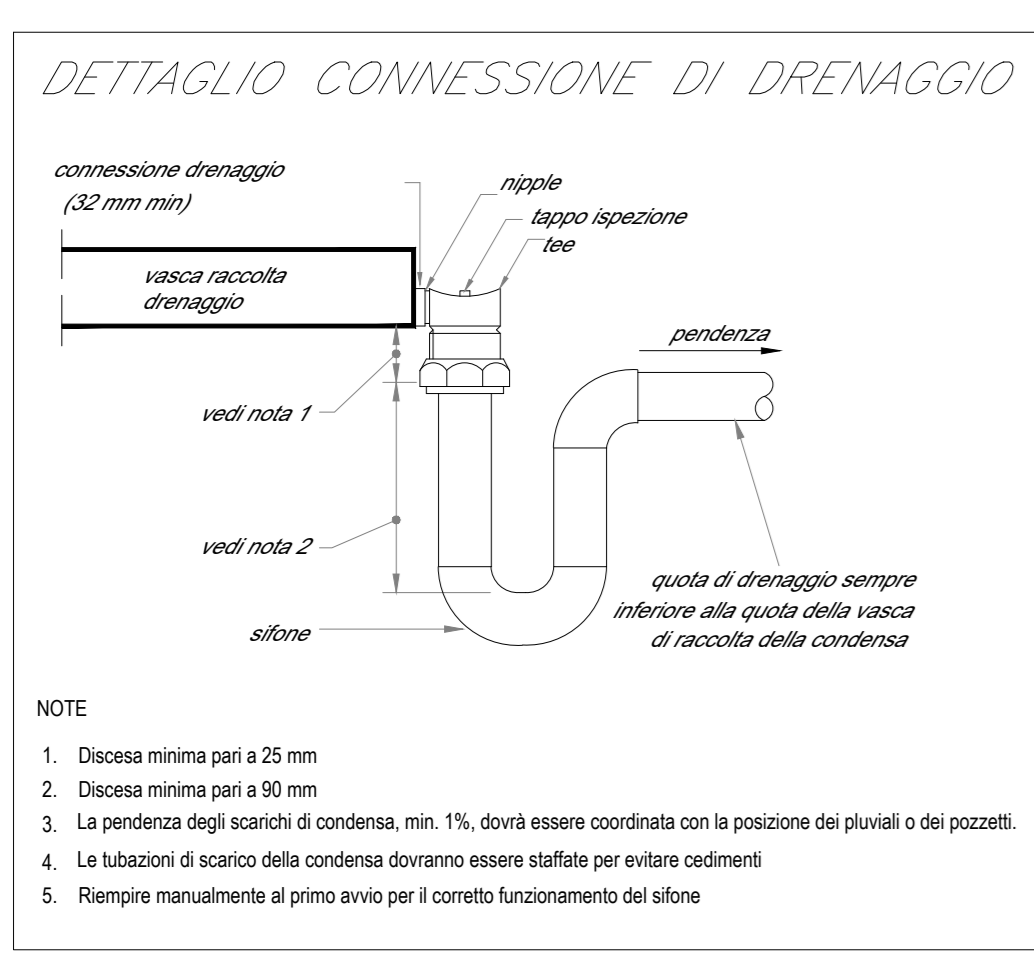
DETTAGLIO CONNESSIONE DI DRENAGGIO

connessione drenaggio
(32 mm min)

nipple

tappo ispezione

tee

vasca raccolta drenaggio

pendenza

vedi nota 1

vedi nota 2

quota di drenaggio sempre inferiore alla quota della vasca di raccolta della condensa

sifone

NOTE

1. Discesa minima pari a 25 mm
2. Discesa minima pari a 90 mm
3. La pendenza degli scarichi di condensa, min. 1%, dovrà essere coordinata con la posizione dei pluviali o dei pozzetti.
4. Le tubazioni di scarico della condensa dovranno essere staffate per evitare cedimenti
5. Riempire manualmente al primo avvio per il corretto funzionamento del sifone